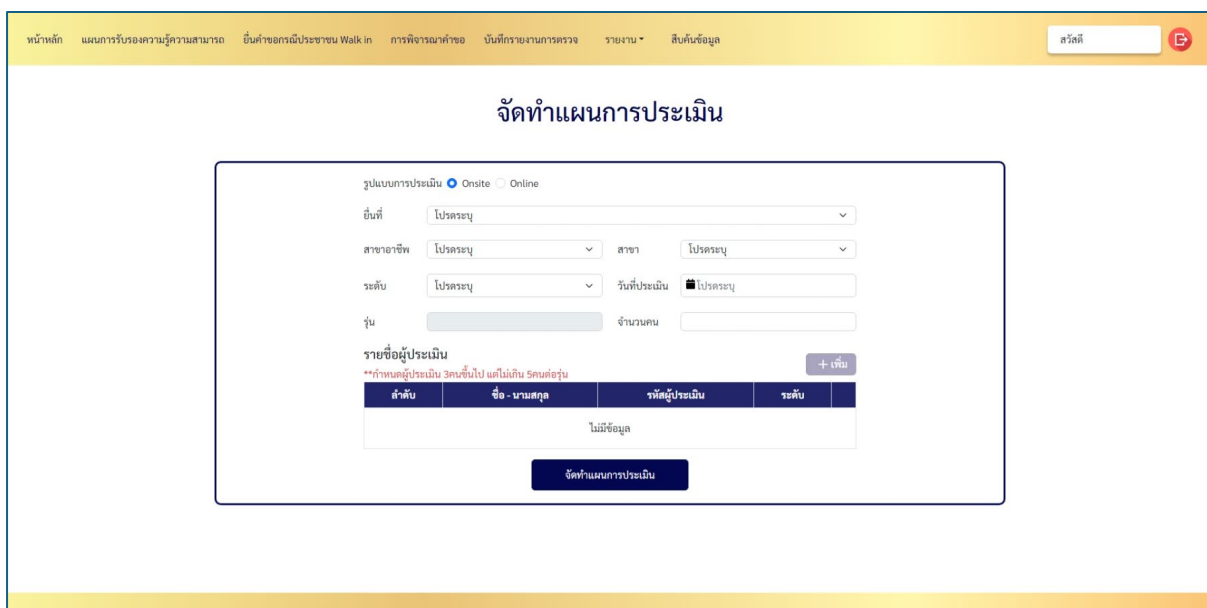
หน้าหลัก แผนการรับรองความรู้ความสามารถ ยื่นคำขอกรณีประชาชน Walk in การพิจารณาคำขอ บันทึกรายงานการตรวจ รายงาน สืบค้นข้อมูล

สวัสดี

จัดทำแผนการประเมิน

รูปแบบการประเมิน Onsite Online

ยื่นที่ โปรดระบุ

สาขาอาชีพ โปรดระบุ สาขา โปรดระบุ

ระดับ โปรดระบุ วันที่ประเมิน โปรดระบุ

รุ่น จำนวนคน

รายชื่อผู้ประเมิน

**กำหนดผู้ประเมิน 3คนขึ้นไป แต่ไม่เกิน 5คนต่อรุ่น

+ เพิ่ม

| ลำดับ | ชื่อ - นามสกุล | รหัสผู้ประเมิน | ระดับ |
|---|---|---|---|
| ไม่มีข้อมูล | | | |

จัดทำแผนการประเมิน